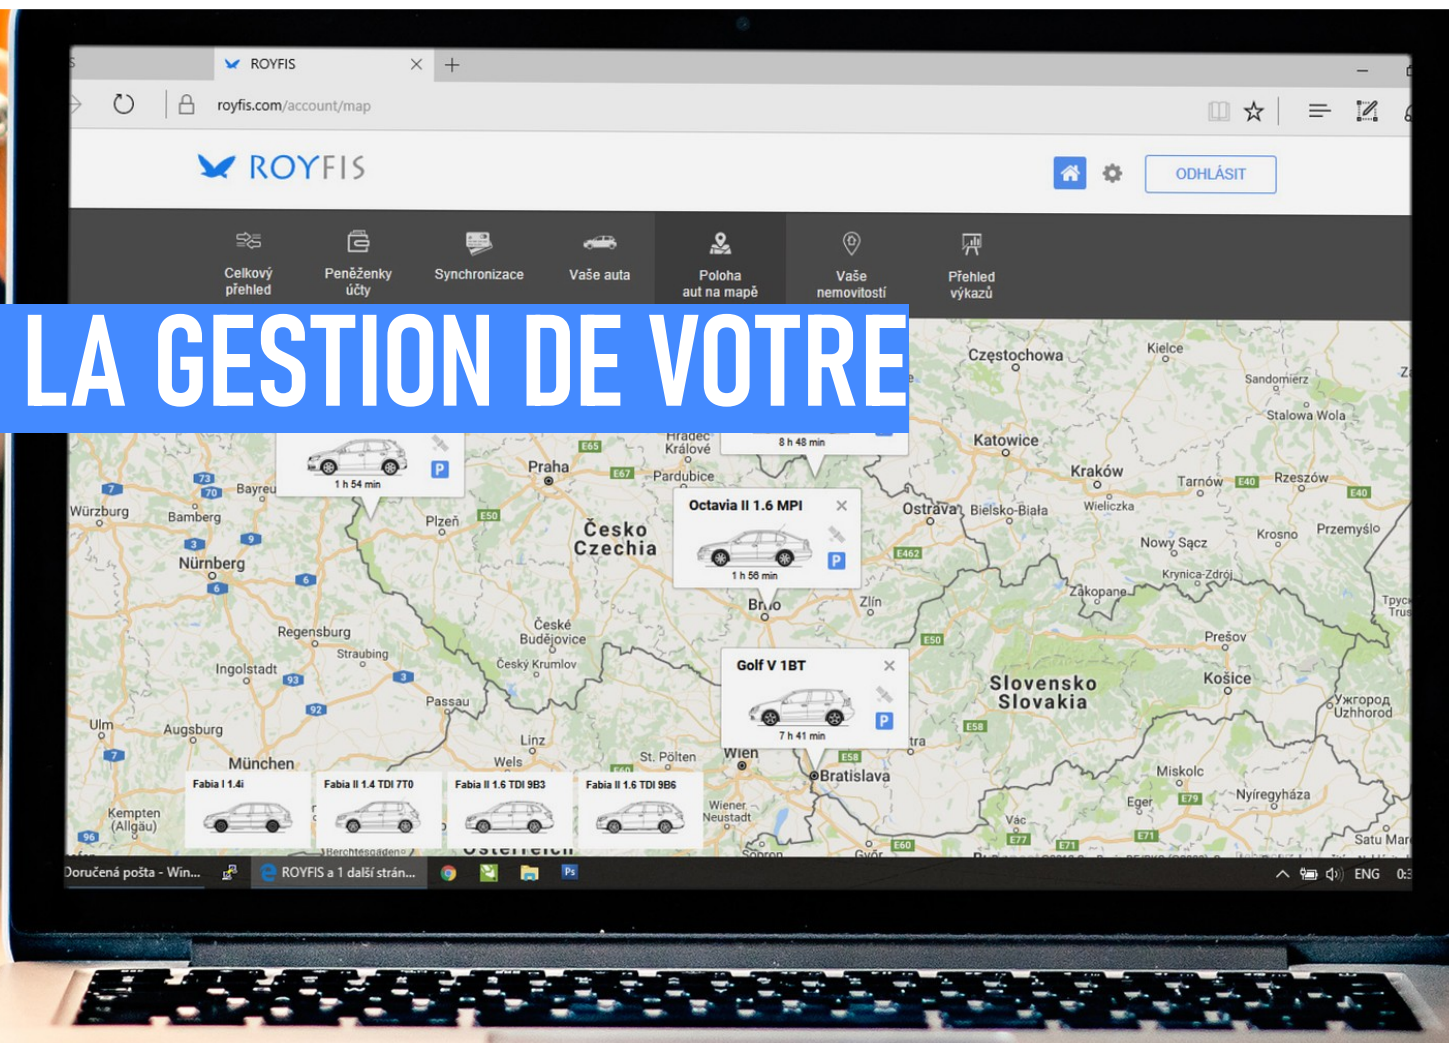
ROYFIS
royfis.com/account/map
ROYFIS
ODHLÁSIT
Celkový přehled
Peněženky účty
Synchronizace
Vaše auta
Poloha aut na mapě
Vaše nemovitostí
Přehled výkazů

LA GESTION DE VOTRE

Częstochowa
Kielce
Sandomierz
Stalowa Wola
Katowice
Kraków
Tarnów
Rzeszów
Wieliczka
Ostrava
Bielsko-Biała
Nowy Sącz
Krosno
Przemyśl
Krynica-Zdrój
Zakopane
Prešov
Košice
Slovensko
Slovakia
Ужгород
Uzhhorod
Miskolc
Nyíregyháza
Eger
Vác
Satu Mar
Hradec Králové
Pardubice
8 h 48 min
1 h 54 min
Praha
Bayreu
Würzburg
Bamberg
Nürnberg
Plzeň
Česko
Czechia
Octavia II 1.6 MPI
1 h 56 min
Brno
Zlín
Regensburg
Straubing
České Budějovice
Český Krumlov
Ingolstadt
Passau
Golf V 1BT
7 h 41 min
Ulm
Augsburg
Linz
München
Wels
St. Pölten
Wien
Bratislava
Wiener Neustadt
Kempten (Allgäu)
Fabia I 1.4i
Fabia II 1.4 TDI 7T0
Fabia II 1.6 TDI 9B3
Fabia II 1.6 TDI 9B6
Doručená pošta - Win...
ROYFIS a 1 další strán...
ENG